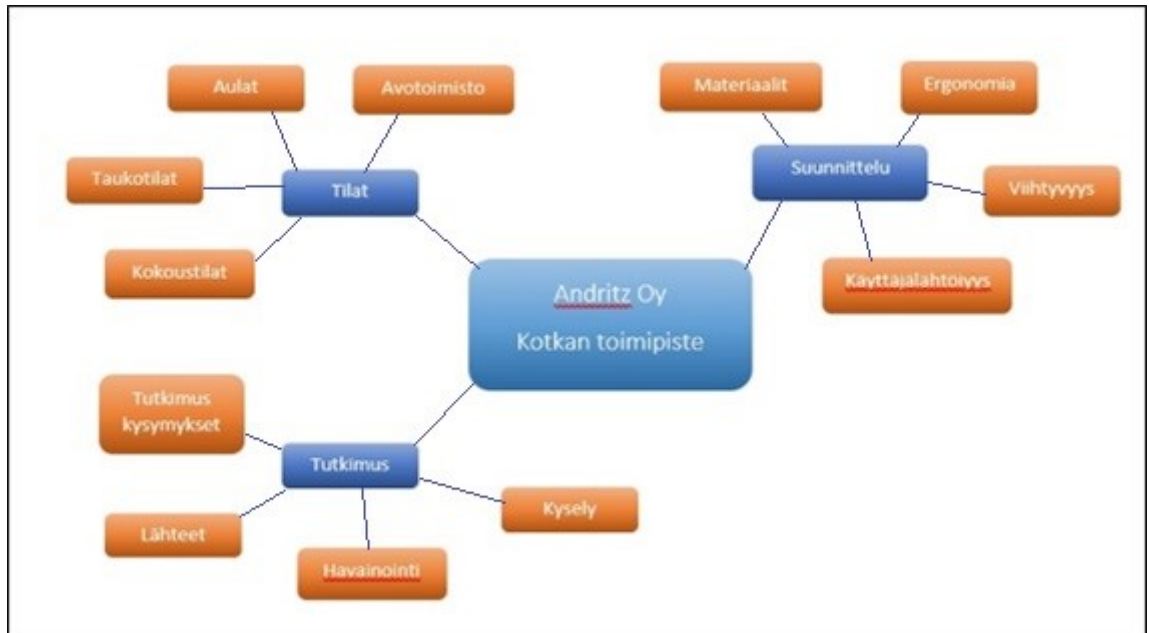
Aulat

Avotoimisto

Taukotilat

Tilat

Kokoustilat

Materiaalit

Ergonomia

Suunnittelu

Viihtyvyys

Käyttäjälähtöisyys

Andritz Oy

Kotkan toimipiste

Tutkimus kysymykset

Tutkimus

Kysely

Lähteet

Havainointi